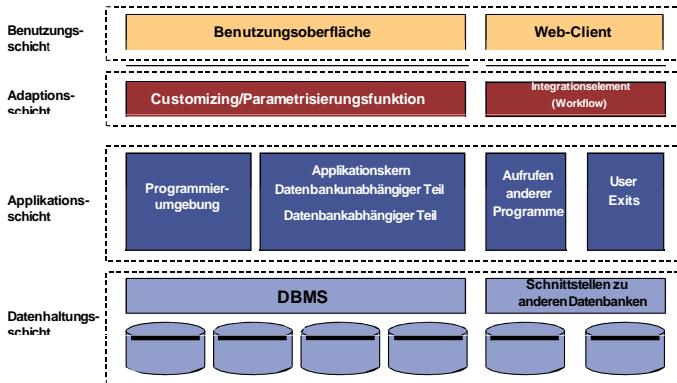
Benutzungsschicht

Benutzungsoberfläche

Web-Client

Adaptionsschicht

Customizing/Parametrisierungsfunktion

Integrationselement (Workflow)

Applikationsschicht

Programmierumgebung

Applikationskern
Datenbankunabhängiger Teil
Datenbankabhängiger Teil

Aufrufen anderer Programme

User Exits

Datenhaltungsschicht

DBMS

Schnittstellen zu anderen Datenbanken